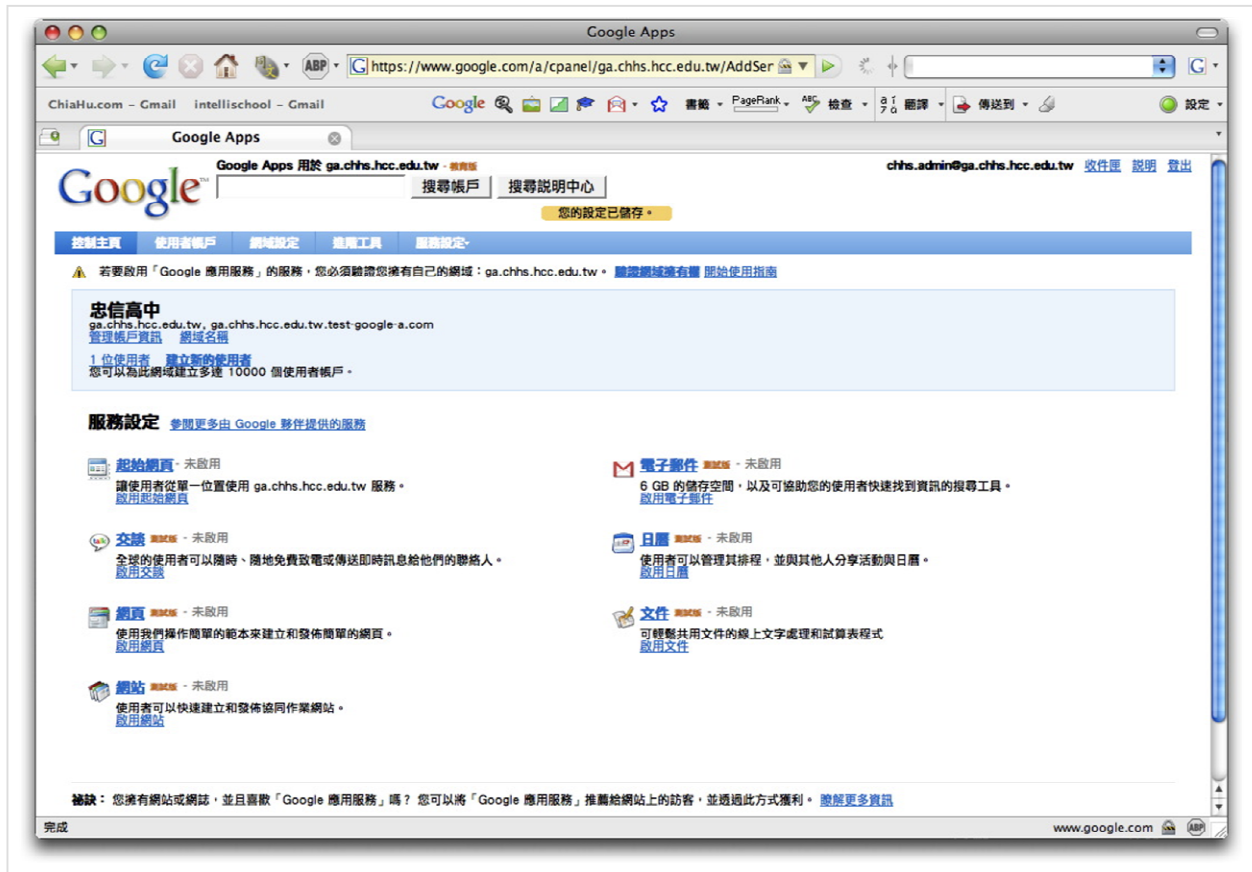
Google Apps

ABP https://www.google.com/a/cpanel/ga.chhs.hcc.edu.tw/AddSer

ChiaHu.com – Gmail intellischool – Gmail

Google 書籤 PageRank 檢查 翻譯 傳送到 設定

Google Apps

Google

Google Apps 用於 ga.chhs.hcc.edu.tw - 教育版

搜尋帳戶 搜尋說明中心

您的設定已儲存。

chhs.admin@ga.chhs.hcc.edu.tw 收件匣 說明 登出

控制主頁 使用者帳戶 網域設定 進階工具 服務設定

若要啟用「Google 應用服務」的服務，您必須驗證您擁有自己的網域：ga.chhs.hcc.edu.tw。 驗證網域擁有權 開始使用指南

忠信高中
ga.chhs.hcc.edu.tw, ga.chhs.hcc.edu.tw.test-google-a.com
管理帳戶資訊 網域名稱

1 位使用者 建立新的使用者
您可以為此網域建立多達 10000 個使用者帳戶。

服務設定 參閱更多由 Google 夥伴提供的服務

起始網頁 - 未啟用
讓使用者從單一位置使用 ga.chhs.hcc.edu.tw 服務。
啟用起始網頁

電子郵件 測試版 - 未啟用
6 GB 的儲存空間，以及可協助您的使用者快速找到資訊的搜尋工具。
啟用電子郵件

交談 測試版 - 未啟用
全球的使用者可以隨時、隨地免費致電或傳送即時訊息給他們的聯絡人。
啟用交談

日曆 測試版 - 未啟用
使用者可以管理其排程，並與其他人分享活動與日曆。
啟用日曆

網頁 測試版 - 未啟用
使用我們操作簡單的範本來建立和發佈簡單的網頁。
啟用網頁

文件 測試版 - 未啟用
可輕鬆共用文件的線上文字處理和試算表程式
啟用文件

網站 測試版 - 未啟用
使用者可以快速建立和發佈協同作業網站。
啟用網站

秘訣： 您擁有網站或網誌，並且喜歡「Google 應用服務」嗎？ 您可以將「Google 應用服務」推薦給網站上的訪客，並透過此方式獲利。 瞭解更多資訊

完成

www.google.com